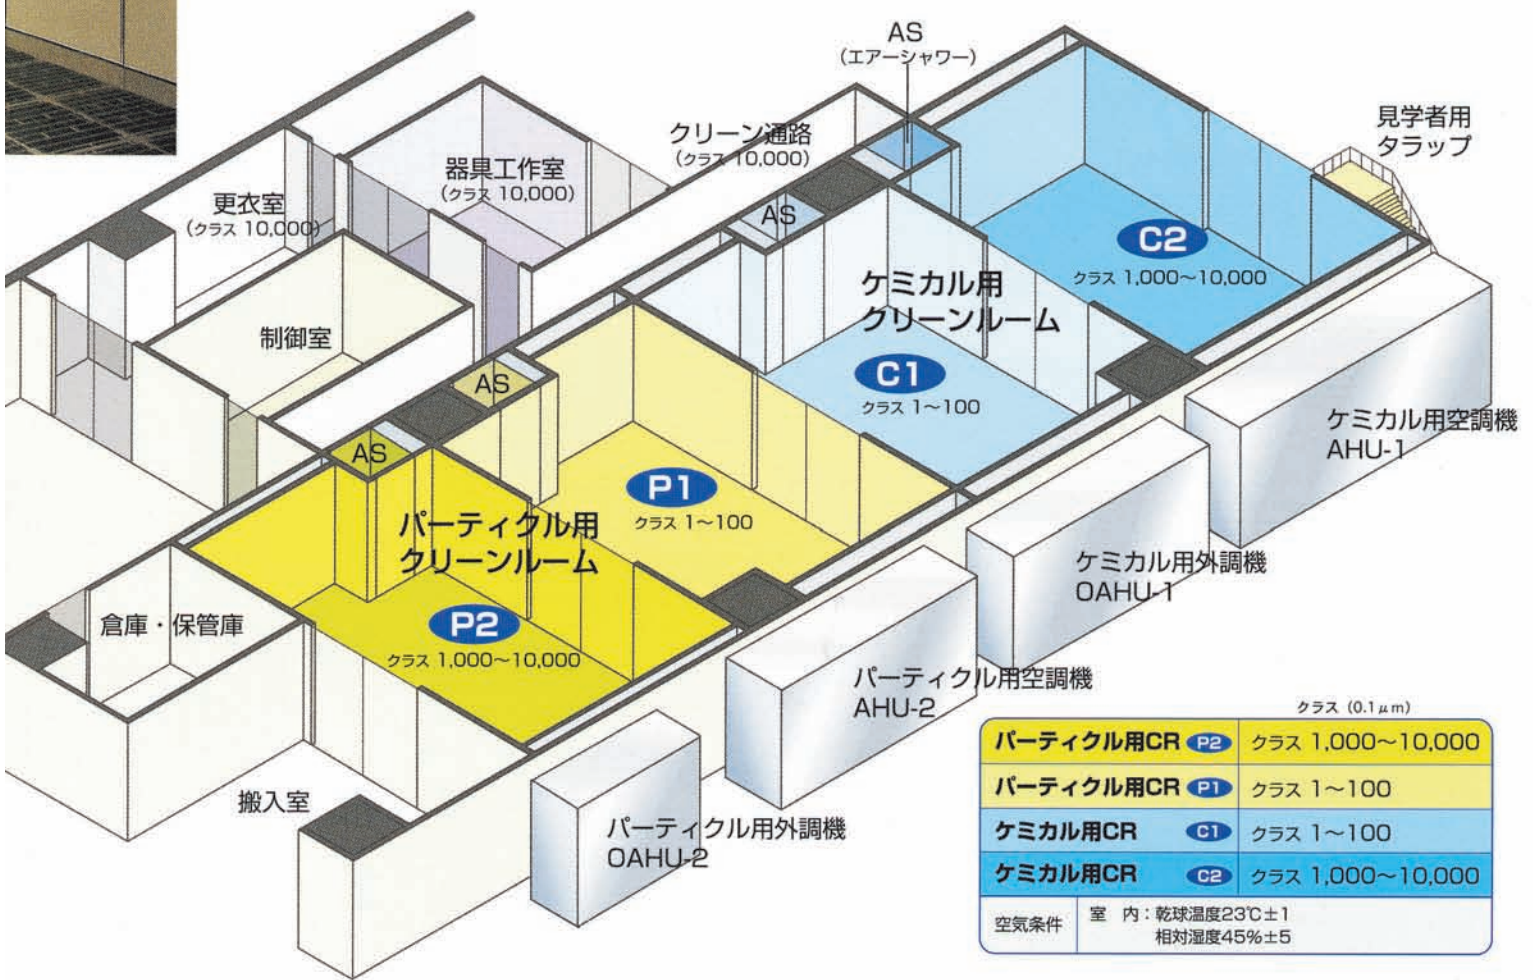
AS
（エアーシャワー）

見学者用
タラップ

クリーン通路
（クラス 10,000）

器具工作室
（クラス 10,000）

更衣室
（クラス 10,000）

AS

C2
クラス 1,000～10,000

ケミカル用
クリーンルーム

制御室

AS

C1
クラス 1～100

ケミカル用空調機
AHU-1

AS

P1
クラス 1～100

パーティクル用
クリーンルーム

ケミカル用外調機
OAHU-1

倉庫・保管庫

P2
クラス 1,000～10,000

パーティクル用空調機
AHU-2

搬入室

パーティクル用外調機
OAHU-2

クラス（0.1μm）

| | |
|---|---|
| パーティクル用CR P2 | クラス 1,000～10,000 |
| パーティクル用CR P1 | クラス 1～100 |
| ケミカル用CR C1 | クラス 1～100 |
| ケミカル用CR C2 | クラス 1,000～10,000 |
| 空気条件 | 室 内：乾球温度23℃±1 相対湿度45%±5 |